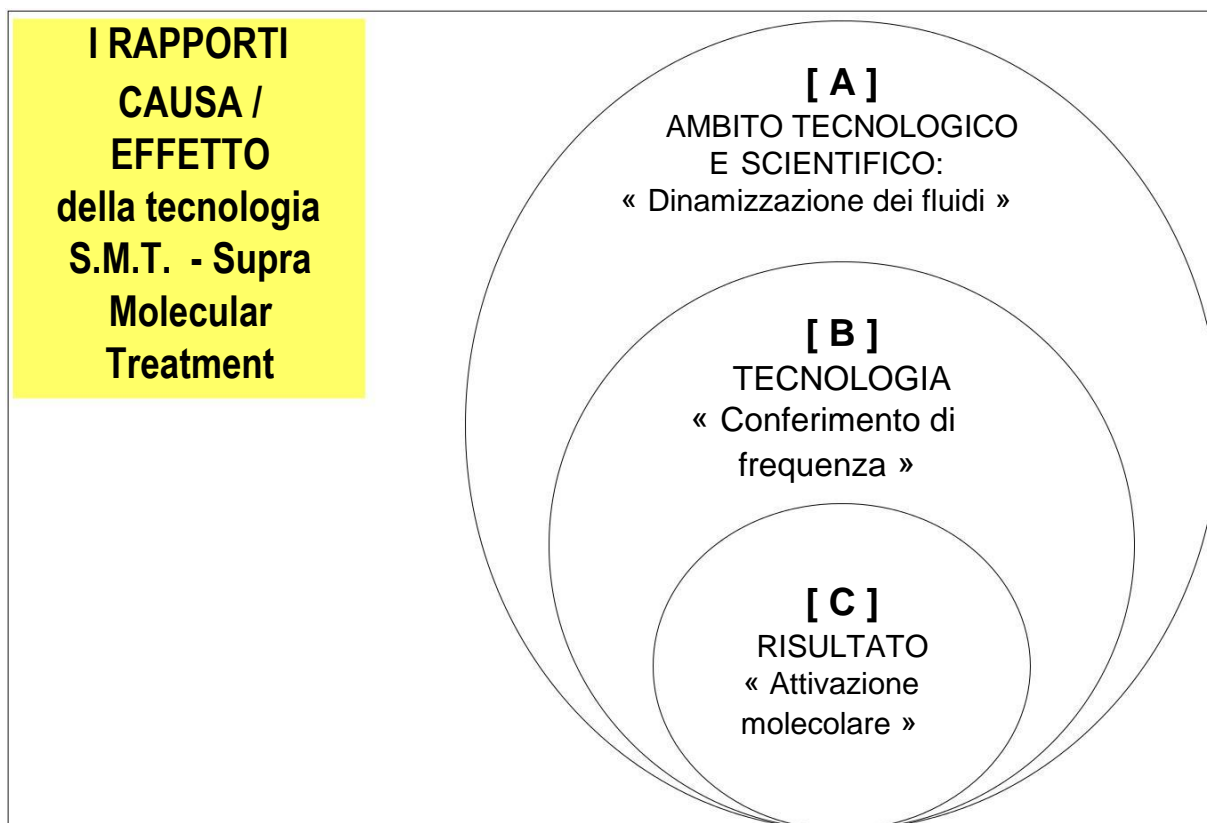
I RAPPORTI CAUSA / EFFETTO della tecnologia S.M.T. - Supra Molecular Treatment

[ A ]
AMBITO TECNOLOGICO E SCIENTIFICO:
« Dinamizzazione dei fluidi »

[ B ]
TECNOLOGIA
« Conferimento di frequenza »

[ C ]
RISULTATO
« Attivazione molecolare »